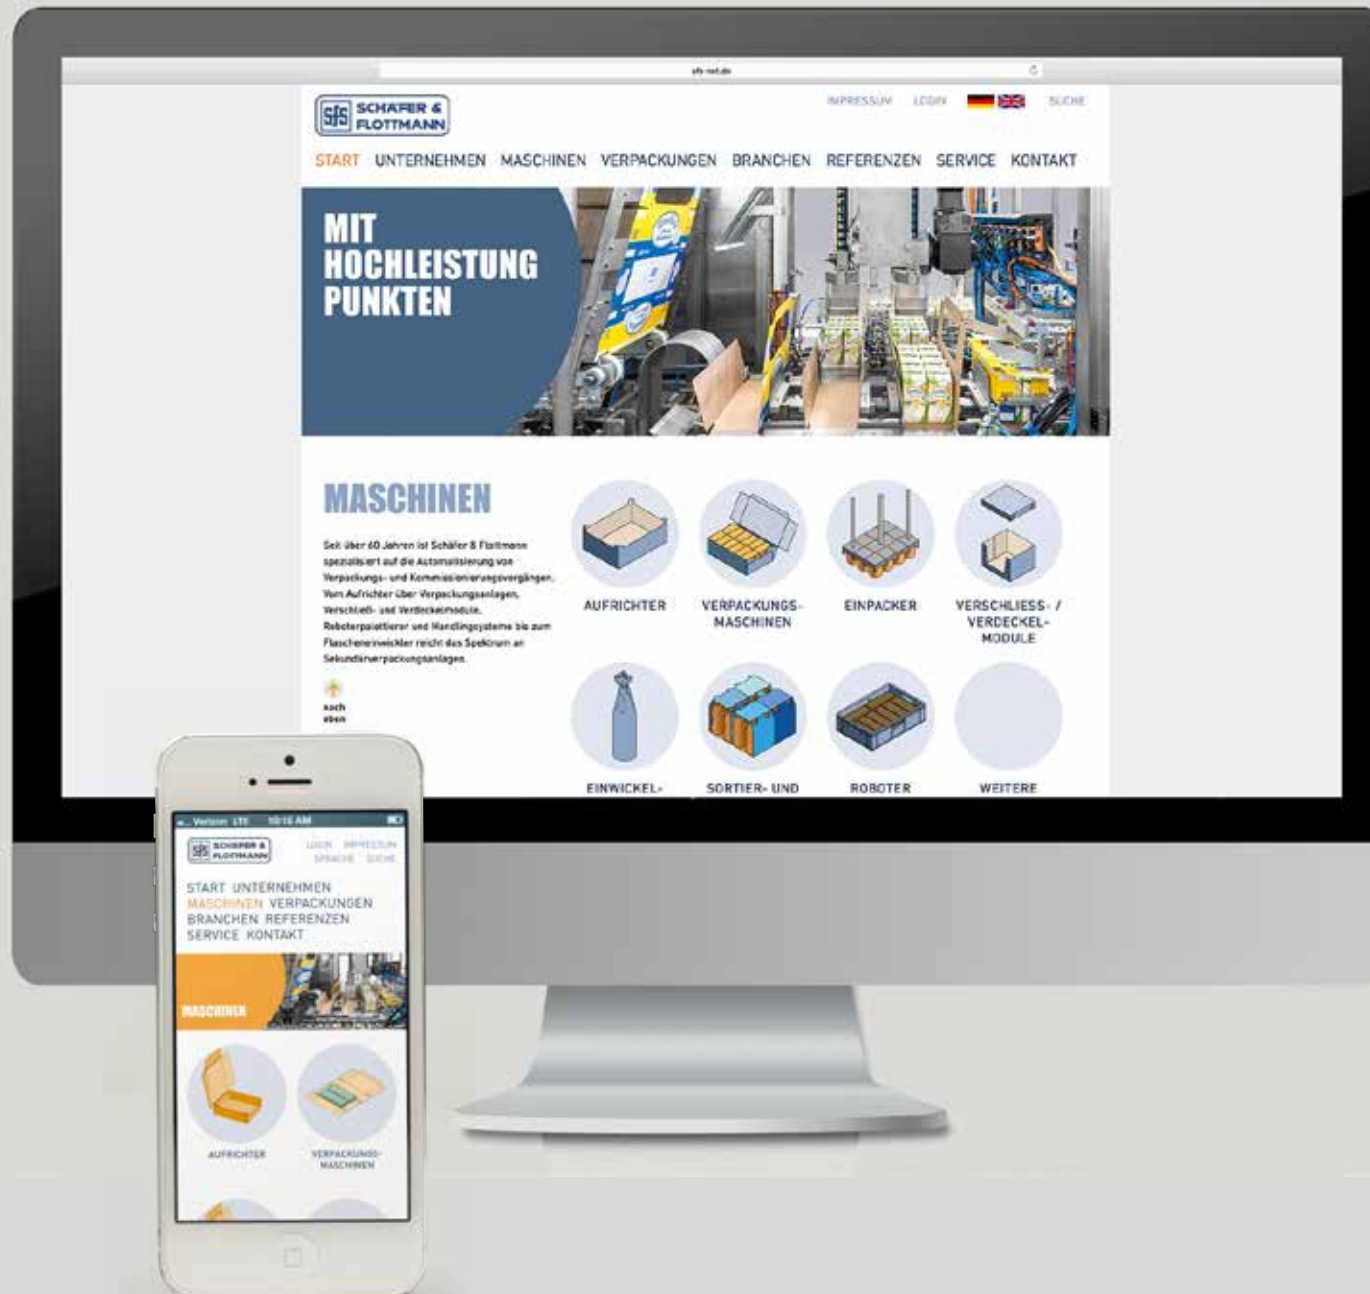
sfs-net.de

SfS SCHÄFER & FLOTTMANN

IMPRESSUM LOGIN SUCHE

START UNTERNEHMEN MASCHINEN VERPACKUNGEN BRANCHEN REFERENZEN SERVICE KONTAKT

MIT HOCHLEISTUNG PUNKTEN

MASCHINEN

Seit über 60 Jahren ist Schäfer & Flottmann spezialisiert auf die Automatisierung von Verpackungs- und Kommissionierungsvorgängen. Vom Aufrichter über Verpackungsanlagen, Verschließ- und Verdeckelmodule, Roboterpalettierer und Handlingsysteme bis zum Flascheneinwickler reicht das Spektrum an Sekundärverpackungsanlagen.

nach oben

AUFRICHTER

VERPACKUNGS-MASCHINEN

EINPACKER

VERSCHLIESS- / VERDECKEL-MODULE

EINWICKEL-

SORTIER- UND

ROBOTER

WEITERE

Verizon LTE 10:10 AM

SfS SCHÄFER & FLOTTMANN

LOGIN IMPRESSUM SPRACHE SUCHE

START UNTERNEHMEN MASCHINEN VERPACKUNGEN BRANCHEN REFERENZEN SERVICE KONTAKT

MASCHINEN

AUFRICHTER

VERPACKUNGS-MASCHINEN